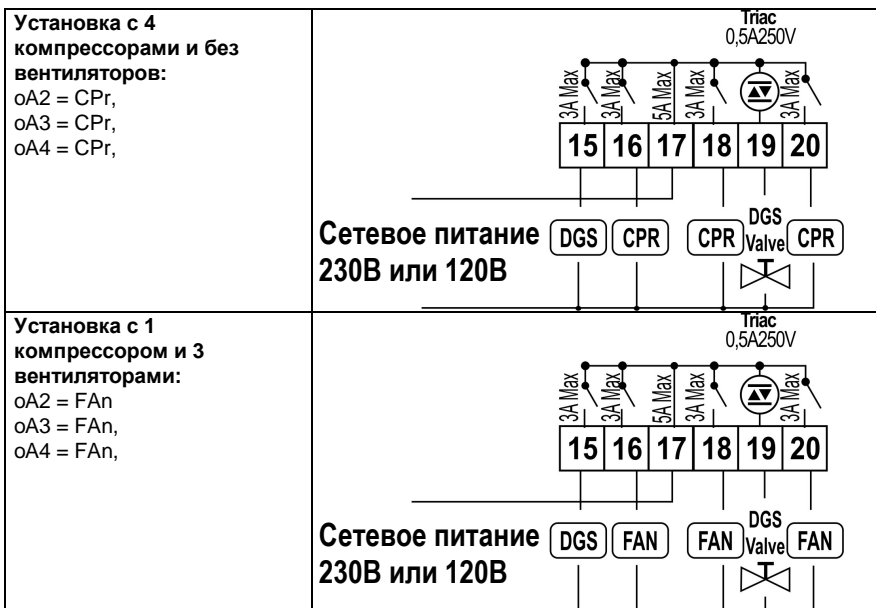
| Установка с 4 компрессорами и без вентиляторов: oA2 = CPr, oA3 = CPr, oA4 = CPr, | Triac 0,5A250V 3A Max 3A Max 5A Max 3A Max 3A Max 15 16 17 18 19 20 Сетевое питание 230В или 120В DGS CPR CPR DGS Valve CPR |
|---|---|
| Установка с 1 компрессором и 3 вентиляторами: oA2 = FAn oA3 = FAn, oA4 = FAn, | Triac 0,5A250V 3A Max 3A Max 5A Max 3A Max 3A Max 15 16 17 18 19 20 Сетевое питание 230В или 120В DGS FAN FAN DGS Valve FAN |